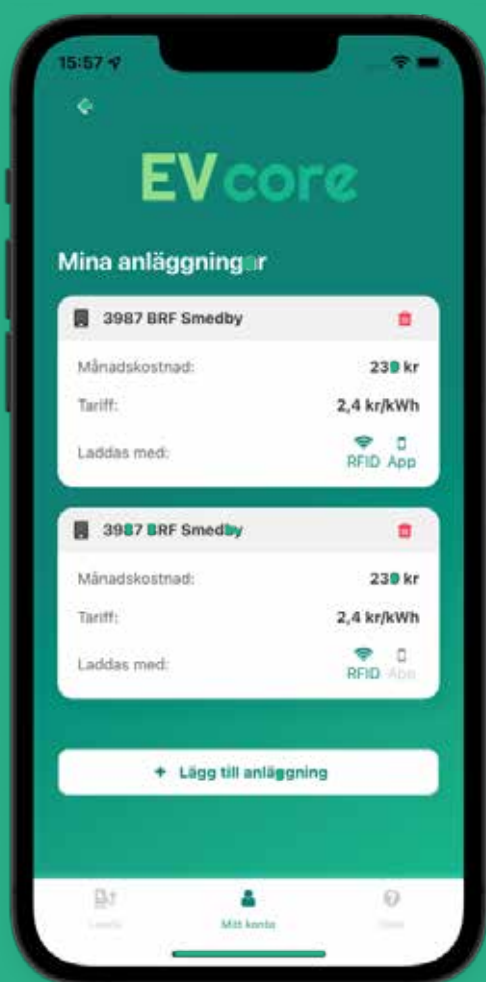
15:57

EVcore

Mina anläggning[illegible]r

3987 BRF Smedby

Månadskostnad: 23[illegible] kr

Tariff: 2,4 kr/kWh

Laddas med: RFID App

39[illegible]7 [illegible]RF Smed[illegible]y

Månadskostnad: 23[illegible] kr

Tariff: 2,4 kr/kWh

Laddas med: RFID App

+ Lägg till anläggning

Ladda

Mitt konto

Hjälp